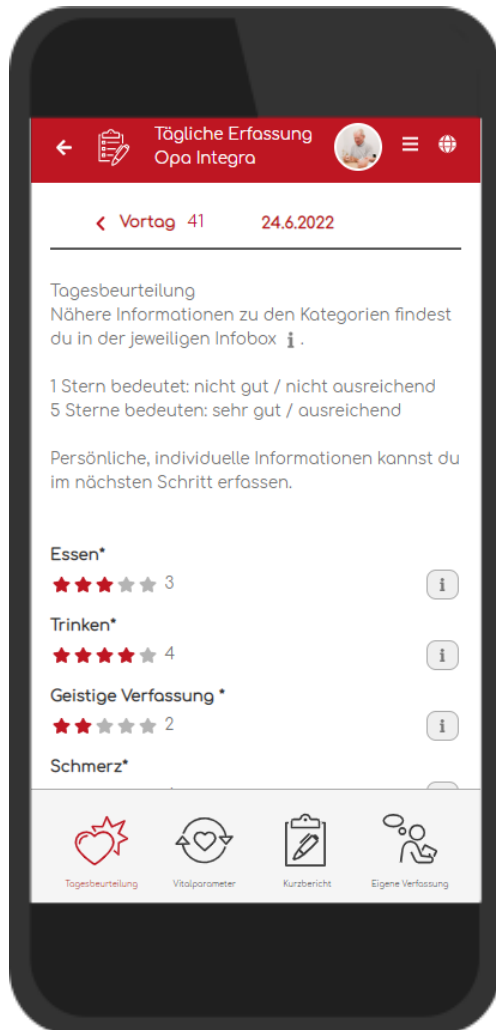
Tägliche Erfassung
Opa Integra

< Vortag 41 24.6.2022

Tagesbeurteilung
Nähere Informationen zu den Kategorien findest du in der jeweiligen Infobox i.

1 Stern bedeutet: nicht gut / nicht ausreichend
5 Sterne bedeuten: sehr gut / ausreichend

Persönliche, individuelle Informationen kannst du im nächsten Schritt erfassen.

Essen*
3
i

Trinken*
4
i

Geistige Verfassung *
2
i

Schmerz*

Tagesbeurteilung Vitalparameter Kurzbericht Eigene Verfassung